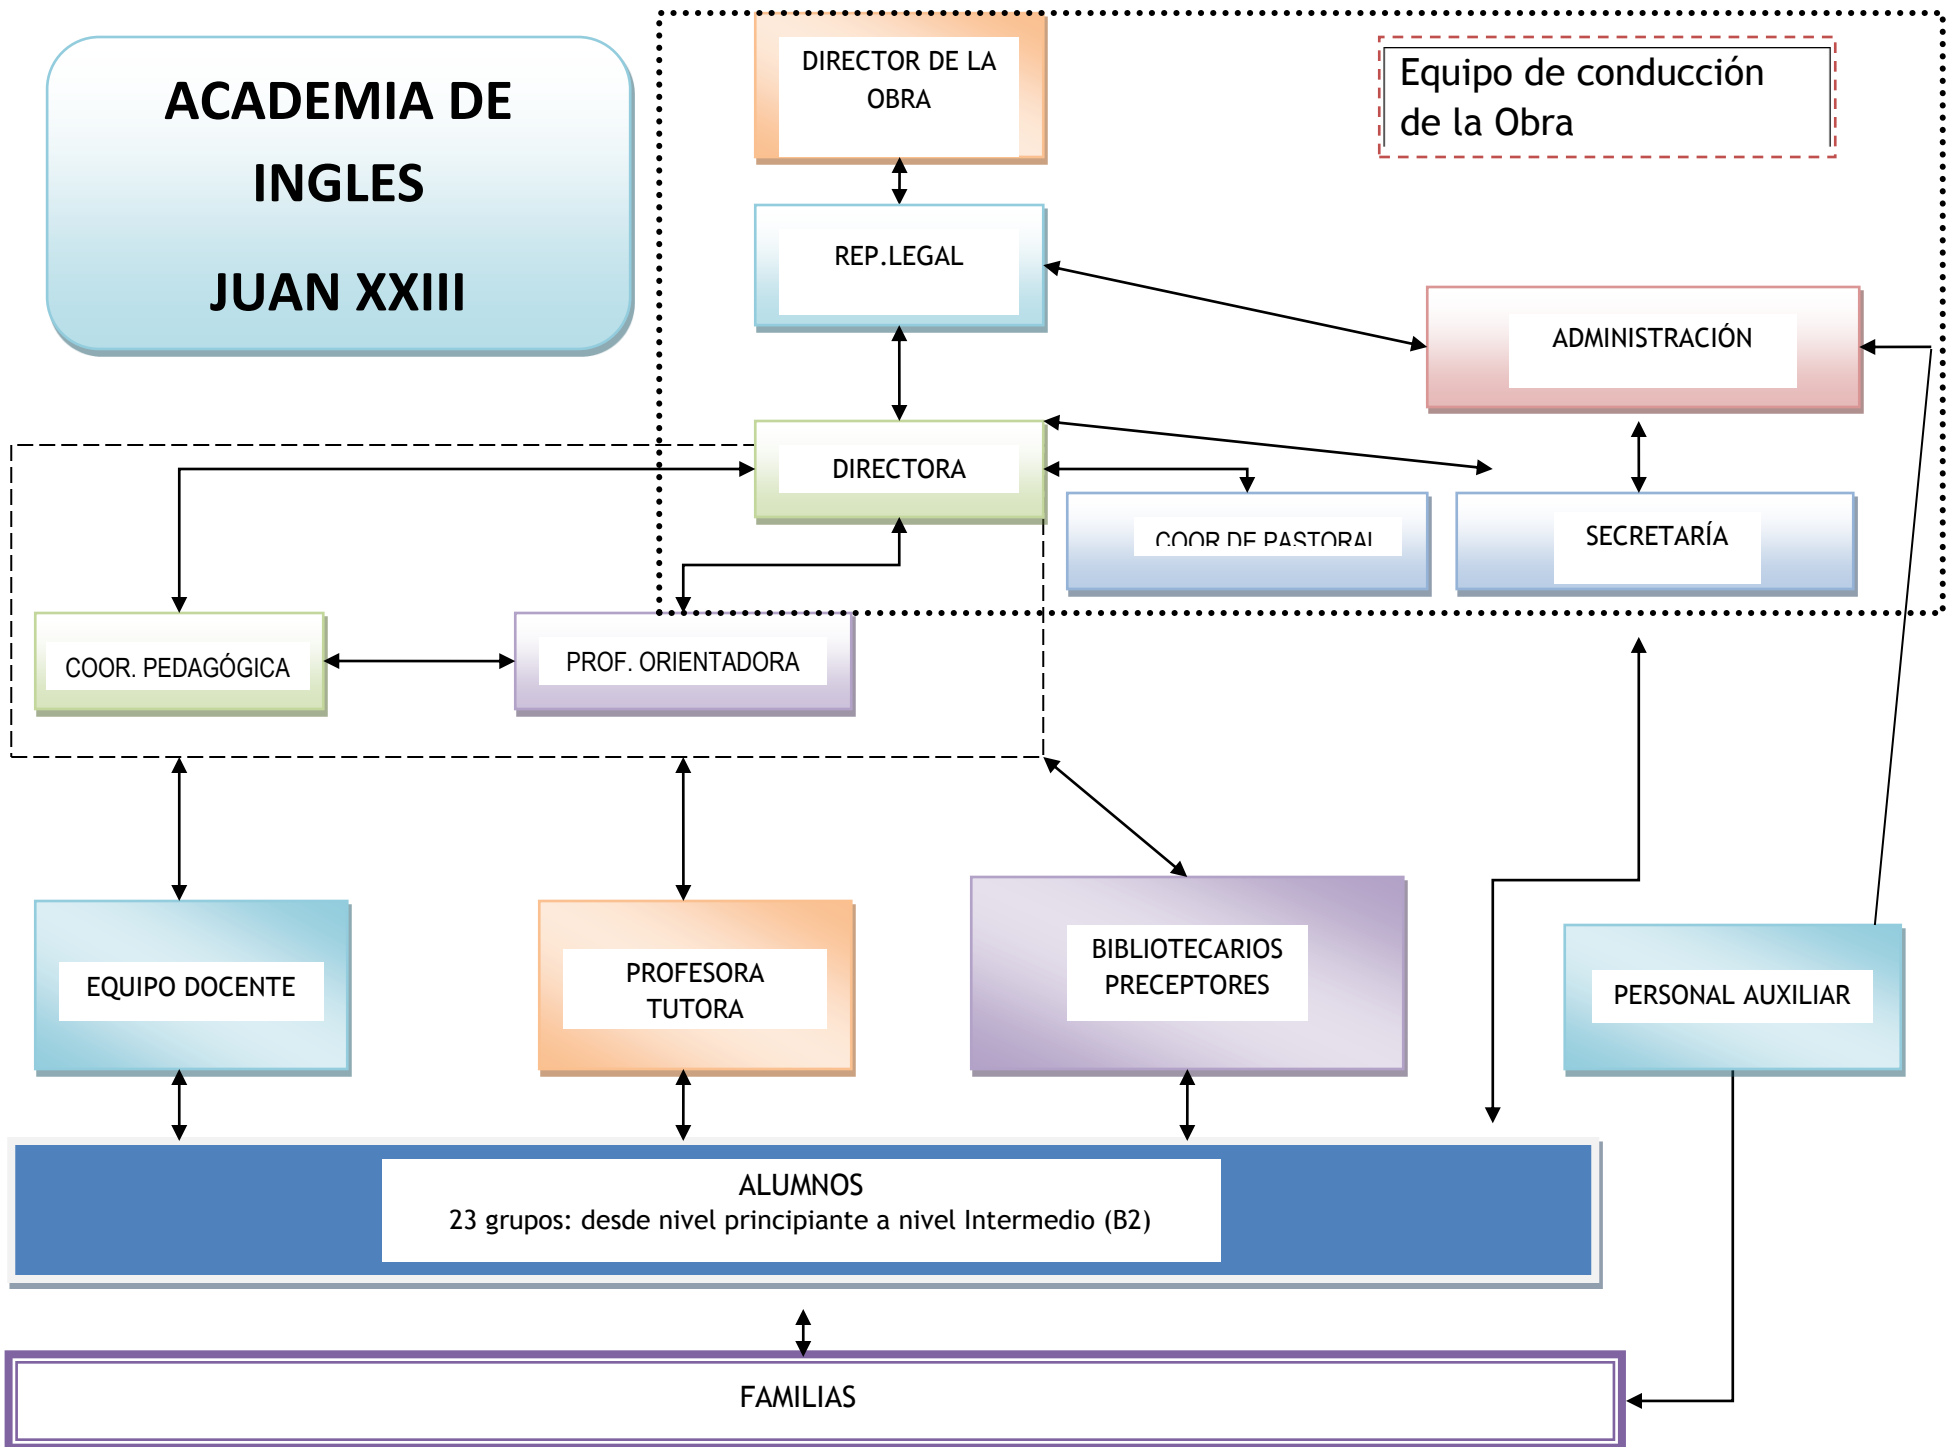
ACADEMIA DE INGLES

JUAN XXIII

DIRECTOR DE LA OBRA

Equipo de conducción de la Obra

REP.LEGAL

ADMINISTRACIÓN

DIRECTORA

COOR DE PASTORAL

SECRETARÍA

COOR. PEDAGÓGICA

PROF. ORIENTADORA

EQUIPO DOCENTE

PROFESORA TUTORA

BIBLIOTECARIOS PRECEPTORES

PERSONAL AUXILIAR

ALUMNOS
23 grupos: desde nivel principiante a nivel Intermedio (B2)

FAMILIAS